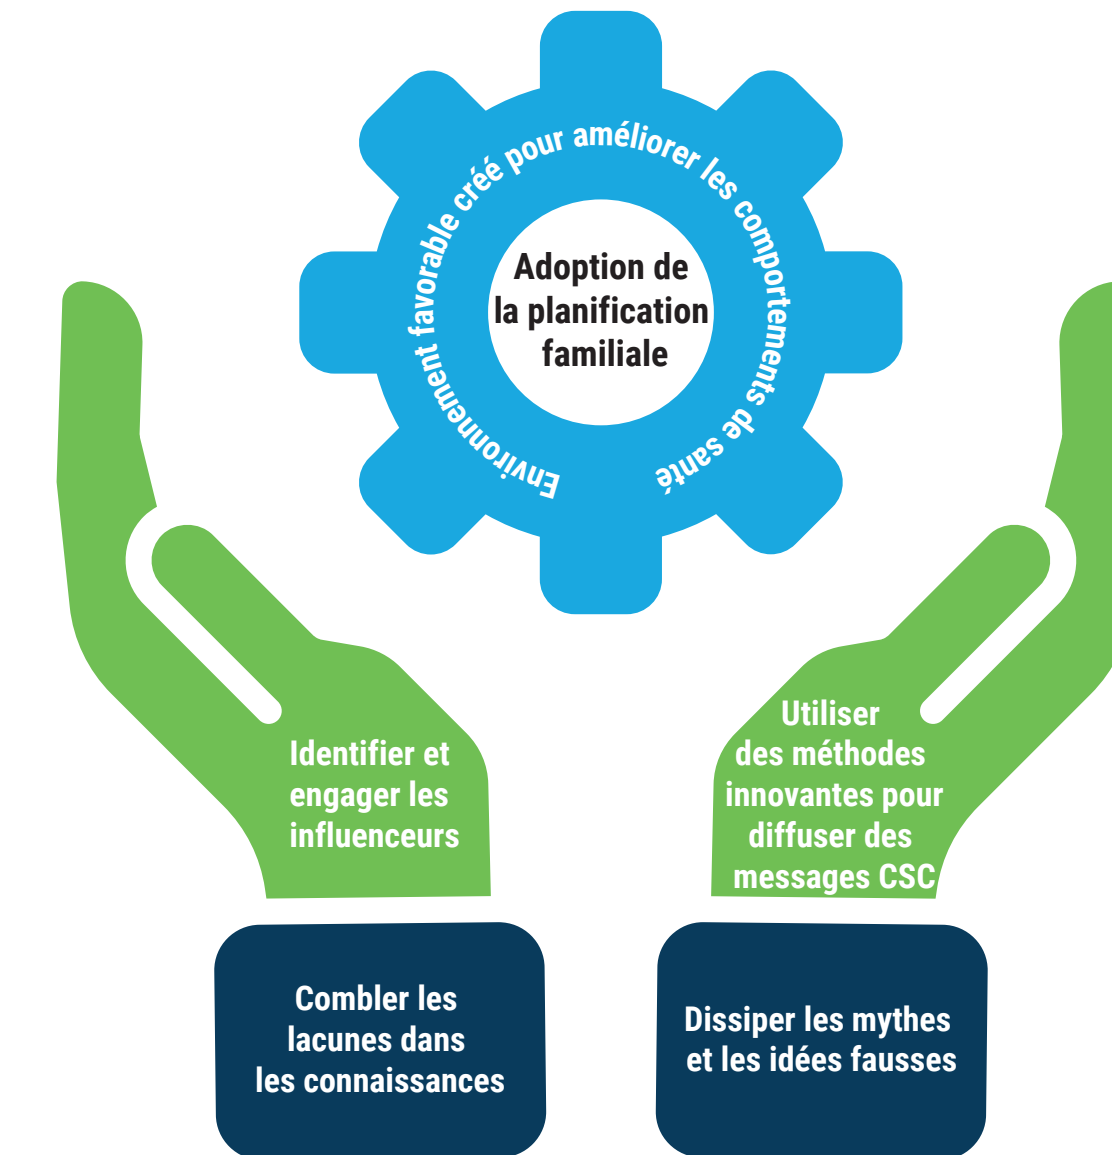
Environnement favorable créé pour améliorer les comportements de santé

Adoption de la planification familiale

Identifier et engager les influenceurs

Utiliser des méthodes innovantes pour diffuser des messages CSC

Combler les lacunes dans les connaissances

Dissiper les mythes et les idées fausses